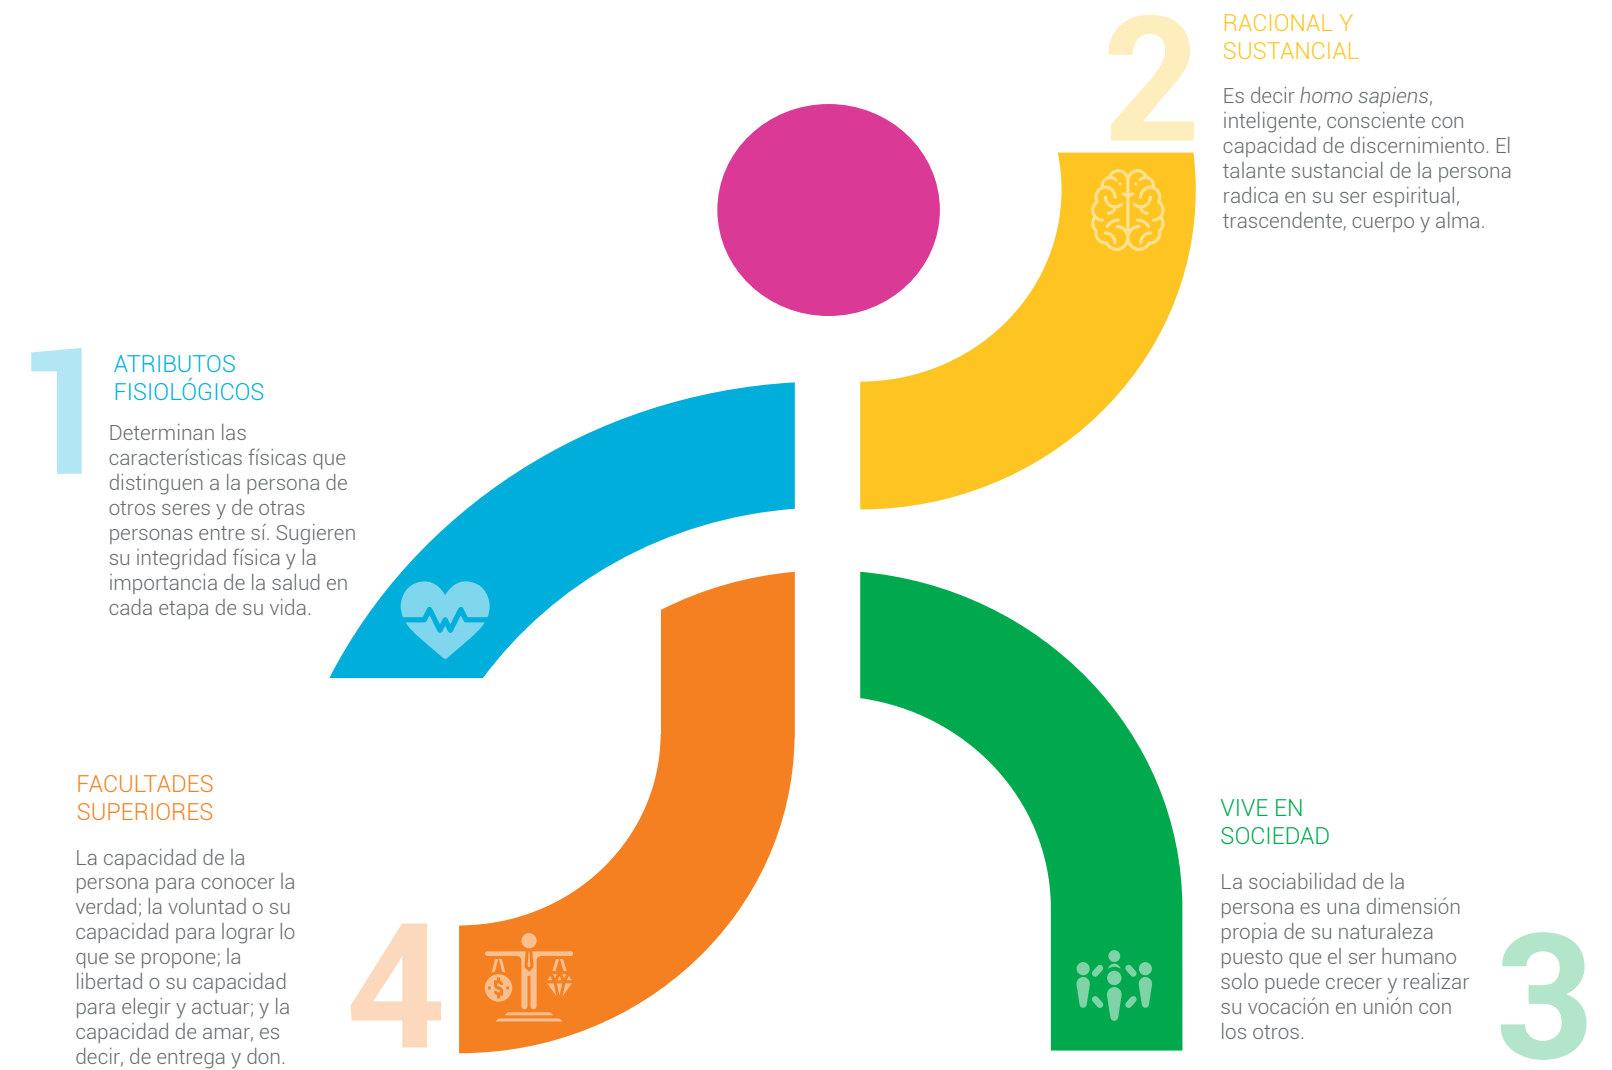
2

RACIONAL Y SUSTANCIAL

Es decir *homo sapiens*, inteligente, consciente con capacidad de discernimiento. El talante sustancial de la persona radica en su ser espiritual, trascendente, cuerpo y alma.

1

ATRIBUTOS FISIOLÓGICOS

Determinan las características físicas que distinguen a la persona de otros seres y de otras personas entre sí. Sugieren su integridad física y la importancia de la salud en cada etapa de su vida.

FACULTADES SUPERIORES

La capacidad de la persona para conocer la verdad; la voluntad o su capacidad para lograr lo que se propone; la libertad o su capacidad para elegir y actuar; y la capacidad de amar, es decir, de entrega y don.

4

VIVE EN SOCIEDAD

La sociabilidad de la persona es una dimensión propia de su naturaleza puesto que el ser humano solo puede crecer y realizar su vocación en unión con los otros.

3